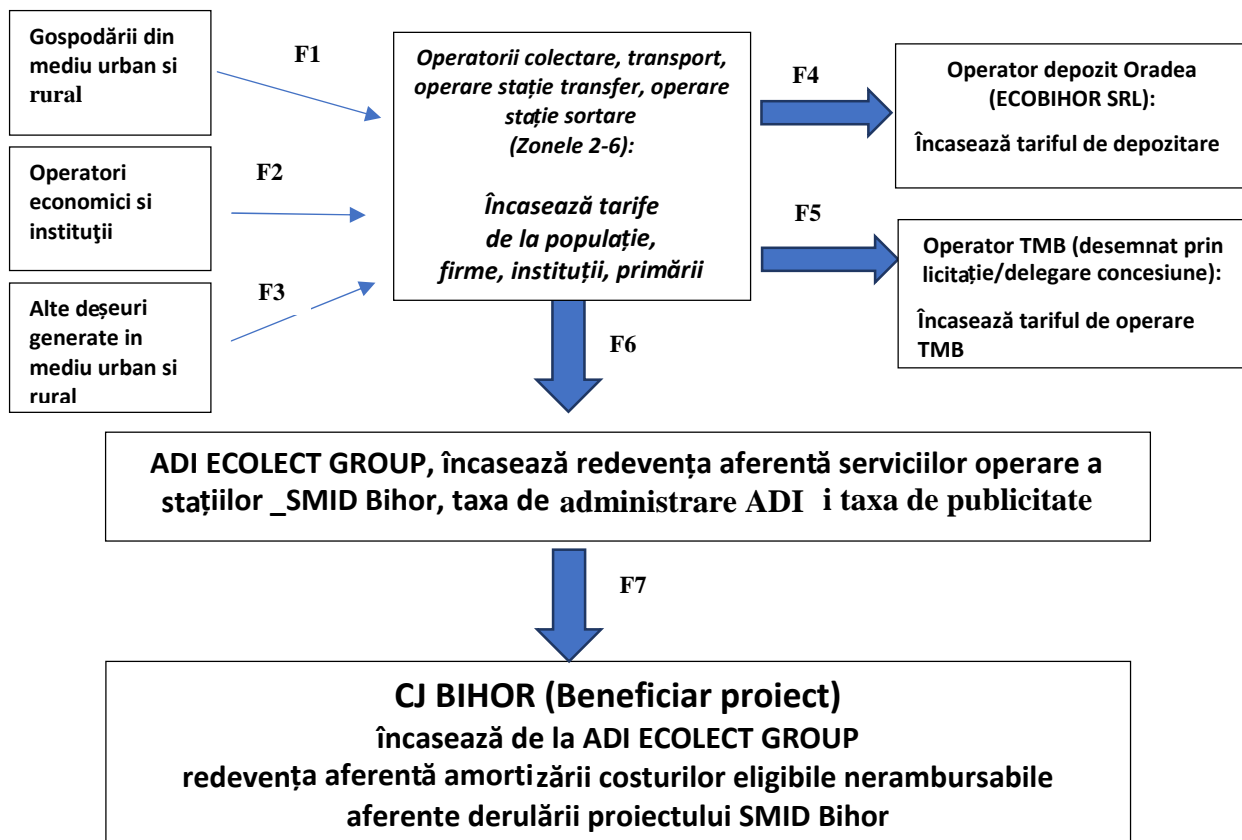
Gospodării din mediu urban si rural

F1

Operatorii colectare, transport, operare stație transfer, operare stație sortare (Zonele 2-6):

Încasează tarife de la populație, firme, instituții, primării

F4

Operator depozit Oradea (ECOBIHOR SRL):

Încasează tariful de depozitare

Operatori economici si instituţii

F2

F5

Operator TMB (desemnat prin licitație/delegare concesiune):

Încasează tariful de operare TMB

Alte deșeuri generate in mediu urban si rural

F3

F6

ADI ECOLECT GROUP, încasează redevența aferentă serviciilor operare a stațiilor _SMID Bihor, taxa de administrare ADI i taxa de publicitate

F7

CJ BIHOR (Beneficiar proiect)
încasează de la ADI ECOLECT GROUP
redevența aferentă amortizării costurilor eligibile nerambursabile aferente derulării proiectului SMID Bihor